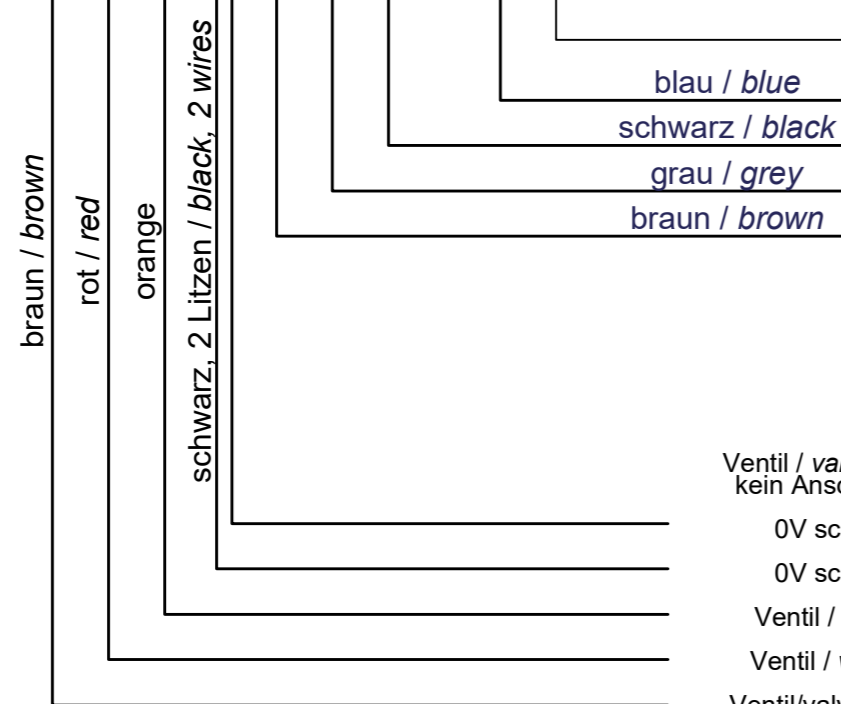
braun / *brown*

rot / *red*

orange

schwarz, 2 Litzen / *black*, 2 *wires*

blau / *blue*

schwarz / *black*

grau / *grey*

braun / *brown*

Ventil / *va*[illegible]
kein Ansc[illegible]

0V sc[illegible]

0V sc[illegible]

Ventil / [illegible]

Ventil / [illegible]

Ventil/valv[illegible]